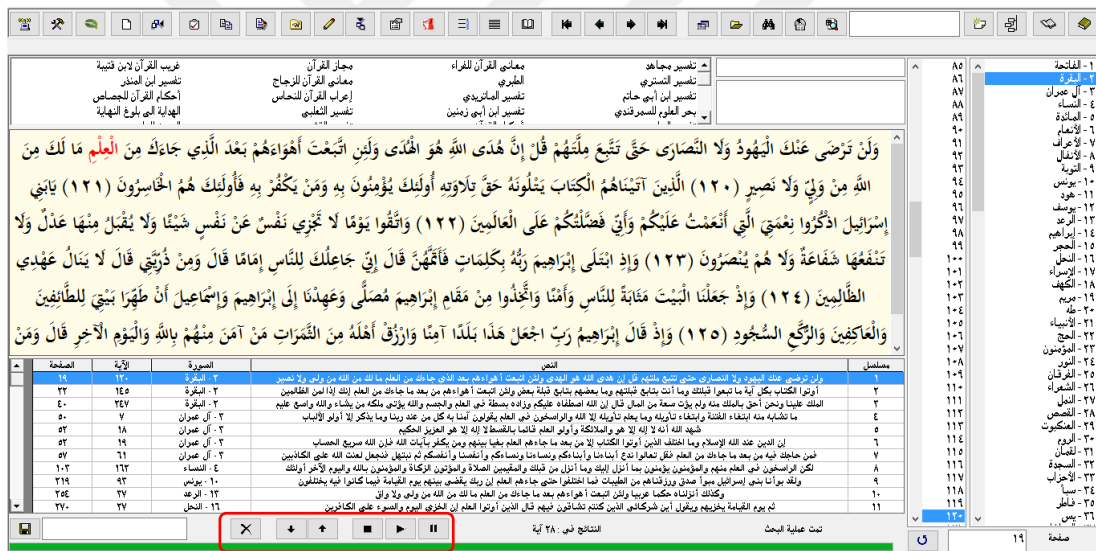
غريب القرآن لابن قتيبة	مجاز القرآن	معاني القرآن للفراء	تفسير مجاهد
تفسير ابن المنذر	معاني القرآن للزجاج	الطبري	تفسير التستري
أحكام القرآن للجصاص	إعراب القرآن للنحاس	تفسير الماتريدي	تفسير ابن أبي حاتم
الهداية الى بلوغ النهاية	تفسير الثعلبي	تفسير ابن أبي زمنين	بحر العلوم للسمرقندي

وَلَنْ تَرْضَى عَنْكَ الْيَهُودُ وَلَا النَّصَارَى حَتَّى تَتَّبِعَ مِلَّتَهُمْ قُلْ إِنَّ هُدَى اللَّهِ هُوَ الْهُدَى وَلَئِنِ اتَّبَعْتَ أَهْوَاءَهُمْ بَعْدَ الَّذِي جَاءَكَ مِنَ الْعِلْمِ مَا لَكَ مِنَ اللَّهِ مِنْ وَلِيٍّ وَلَا نَصِيرٍ (١٢٠) الَّذِينَ آتَيْنَاهُمُ الْكِتَابَ يَتْلُونَهُ حَقَّ تِلَاوَتِهِ أُولَئِكَ يُؤْمِنُونَ بِهِ وَمَنْ يَكْفُرْ بِهِ فَأُولَئِكَ هُمُ الْخَاسِرُونَ (١٢١) يَابَنِي إِسْرَائِيلَ اذْكُرُوا نِعْمَتِيَ الَّتِي أَنْعَمْتُ عَلَيْكُمْ وَأَنِّي فَضَّلْتُكُمْ عَلَى الْعَالَمِينَ (١٢٢) وَاتَّقُوا يَوْمًا لَا تَجْزِي نَفْسٌ عَنْ نَفْسٍ شَيْئًا وَلَا يُقْبَلُ مِنْهَا عَدْلٌ وَلَا تَنْفَعُهَا شَفَاعَةٌ وَلَا هُمْ يُنْصَرُونَ (١٢٣) وَإِذِ ابْتَلَى إِبْرَاهِيمَ رَبُّهُ بِكَلِمَاتٍ فَأَتَمَّهُنَّ قَالَ إِنِّي جَاعِلُكَ لِلنَّاسِ إِمَامًا قَالَ وَمِنْ ذُرِّيَّتِي قَالَ لَا يَنَالُ عَهْدِي الظَّالِمِينَ (١٢٤) وَإِذْ جَعَلْنَا الْبَيْتَ مَثَابَةً لِلنَّاسِ وَأَمْنًا وَاتَّخِذُوا مِنْ مَقَامِ إِبْرَاهِيمَ مُصَلًّى وَعَهِدْنَا إِلَى إِبْرَاهِيمَ وَإِسْمَاعِيلَ أَنْ طَهِّرَا بَيْتِيَ لِلطَّائِفِينَ وَالْعَاكِفِينَ وَالرُّكَّعِ السُّجُودِ (١٢٥) وَإِذْ قَالَ إِبْرَاهِيمُ رَبِّ اجْعَلْ هَذَا بَلَدًا آمِنًا وَارْزُقْ أَهْلَهُ مِنَ الثَّمَرَاتِ مَنْ آمَنَ مِنْهُمْ بِاللَّهِ وَالْيَوْمِ الْآخِرِ قَالَ وَمَنْ

| مسلسل | النص | السورة | الآية | الصفحة |
|---|---|---|---|---|
| ١ | ولن ترضى عنك اليهود ولا النصارى حتى تتبع ملتهم قل إن هدى الله هو الهدى ولئن اتبعت أهواءهم بعد الذي جاءك من العلم ما لك من الله من ولي ولا نصير | ٢ - البقرة | ١٢٠ | ١٩ |
| ٢ | أوتوا الكتاب بكل آية ما تبعوا قبلتك وما أنت بتابع قبلتهم وما بعضهم بتابع قبلة بعض ولئن اتبعت أهواءهم من بعد ما جاءك من العلم إنك إذا لمن الظالمين | ٢ - البقرة | ١٤٥ | ٢٢ |
| ٣ | الملك علينا ونحن أحق بالملك منه ولم يؤت سعة من المال قال إن الله اصطفاه عليكم وزاده بسطة في العلم والجسم والله يؤتي ملكه من يشاء والله واسع عليم | ٢ - البقرة | ٢٤٧ | ٤٠ |
| ٤ | ما تشابه منه ابتغاء الفتنة وابتغاء تأويله وما يعلم تأويله إلا الله والراسخون في العلم يقولون آمنا به كل من عند ربنا وما يذكر إلا أولو الألباب | ٣ - آل عمران | ٧ | ٥٠ |
| ٥ | شهد الله أنه لا إله إلا هو والملائكة وأولو العلم قائما بالقسط لا إله إلا هو العزيز الحكيم | ٣ - آل عمران | ١٨ | ٥٢ |
| ٦ | إن الدين عند الله الإسلام وما اختلف الذين أوتوا الكتاب إلا من بعد ما جاءهم العلم بغيا بينهم ومن يكفر بآيات الله فإن الله سريع الحساب | ٣ - آل عمران | ١٩ | ٥٢ |
| ٧ | فمن حاجك فيه من بعد ما جاءك من العلم فقل تعالوا ندع أبناءنا وأبناءكم ونساءنا ونساءكم وأنفسنا وأنفسكم ثم نبتهل فنجعل لعنت الله على الكاذبين | ٣ - آل عمران | ٦١ | ٥٧ |
| ٨ | لكن الراسخون في العلم منهم والمؤمنون يؤمنون بما أنزل إليك وما أنزل من قبلك والمقيمين الصلاة والمؤتون الزكاة والمؤمنون بالله واليوم الآخر أولئك | ٤ - النساء | ١٦٢ | ١٠٣ |
| ٩ | ولقد بوأنا بني إسرائيل مبوأ صدق ورزقناهم من الطيبات فما اختلفوا حتى جاءهم العلم إن ربك يقضي بينهم يوم القيامة فيما كانوا فيه يختلفون | ١٠ - يونس | ٩٣ | ٢١٩ |
| ١٠ | وكذلك أنزلناه حكما عربيا ولئن اتبعت أهواءهم بعد ما جاءك من العلم ما لك من الله من ولي ولا واق | ١٣ - الرعد | ٣٧ | ٢٥٤ |
| ١١ | ثم يوم القيامة يخزيهم ويقول أين شركائي الذين كنتم تشاقون فيهم قال الذين أوتوا العلم إن الخزي اليوم والسوء على الكافرين | ١٦ - النحل | ٢٧ | ٢٧٠ |

تمت عملية البحث
النتائج في : ٢٨ آية
صفحة ١٩

١ - الفاتحة
٢ - البقرة
٣ - آل عمران
٤ - النساء
٥ - المائدة
٦ - الأنعام
٧ - الأعراف
٨ - الأنفال
٩ - التوبة
١٠ - يونس
١١ - هود
١٢ - يوسف
١٣ - الرعد
١٤ - إبراهيم
١٥ - الحجر
١٦ - النحل
١٧ - الإسراء
١٨ - الكهف
١٩ - مريم
٢٠ - طه
٢١ - الأنبياء
٢٢ - الحج
٢٣ - المؤمنون
٢٤ - النور
٢٥ - الفرقان
٢٦ - الشعراء
٢٧ - النمل
٢٨ - القصص
٢٩ - العنكبوت
٣٠ - الروم
٣١ - لقمان
٣٢ - السجدة
٣٣ - الأحزاب
٣٤ - سبأ
٣٥ - فاطر
٣٦ - يس

٨٥
٨٦
٨٧
٨٨
٨٩
٩٠
٩١
٩٢
٩٣
٩٤
٩٥
٩٦
٩٧
٩٨
٩٩
١٠٠
١٠١
١٠٢
١٠٣
١٠٤
١٠٥
١٠٦
١٠٧
١٠٨
١٠٩
١١٠
١١١
١١٢
١١٣
١١٤
١١٥
١١٦
١١٧
١١٨
١١٩
١٢٠